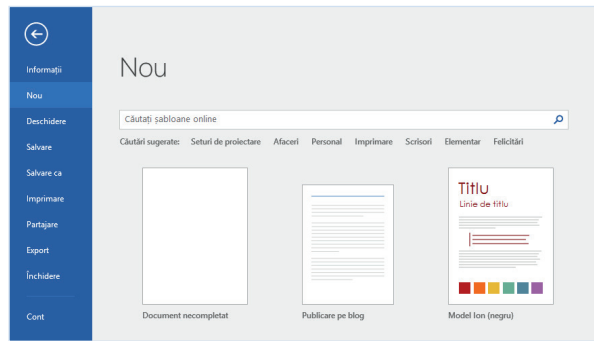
Informații
Nou
Deschidere
Salvare
Salvare ca
Imprimare
Partajare
Export
Închidere
Cont

Nou

Căutați șabloane online

Căutări sugerate: Seturi de proiectare Afaceri Personal Imprimare Scrisori Elementar Felicitări

Document necompletat

Publicare pe blog

Titlu
Linie de titlu

Model Ion (negru)